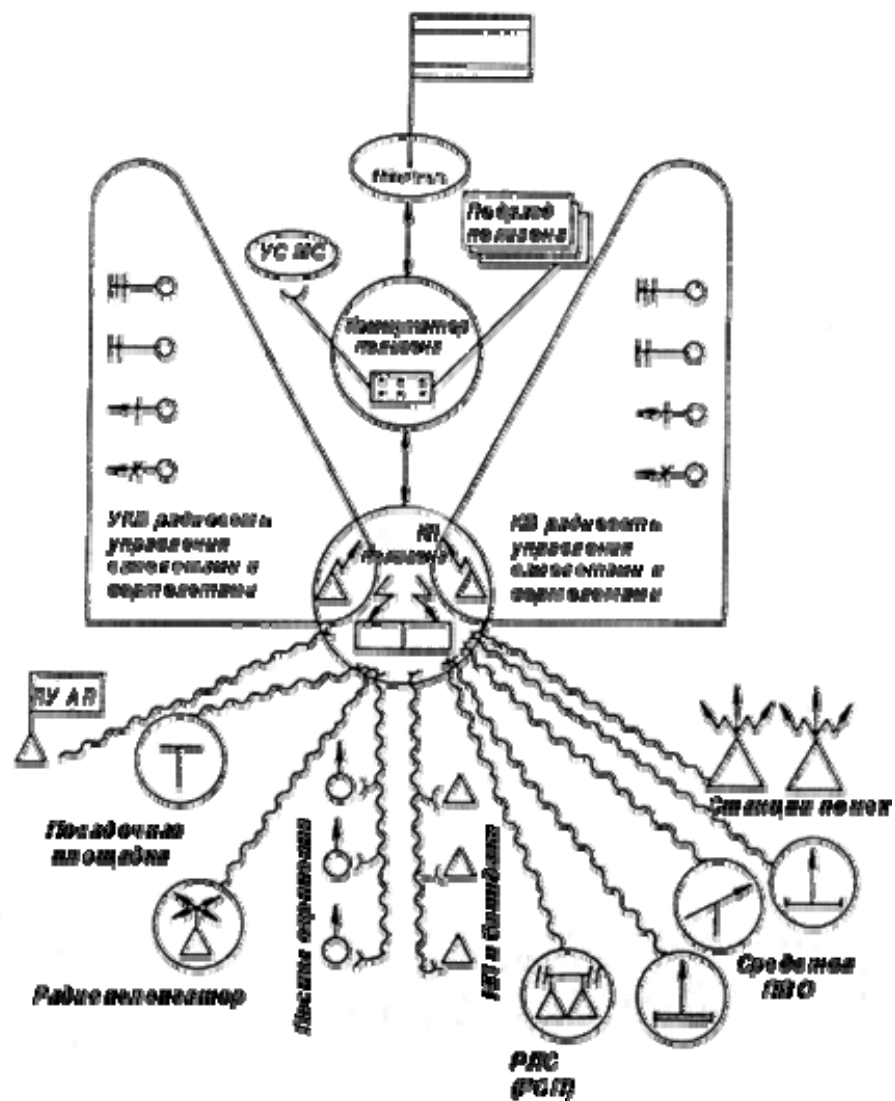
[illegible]

Подрыв полигона

УС ИС

Коммутатор полигона

УКВ радиосеть управления самолетами и вертолетами

КП полигона

КВ радиосеть управления самолетами и вертолетами

ПУ АП

Посадочная площадка

Радиопеленгатор

Посты оцепления

КП и блиндажи

РЛС (РСП)

Средства ПВО

Станции помех